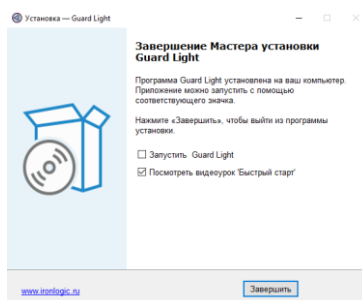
Установка — Guard Light

Завершение Мастера установки Guard Light

Программа Guard Light установлена на ваш компьютер. Приложение можно запустить с помощью соответствующего значка.

Нажмите «Завершить», чтобы выйти из программы установки.

Запустить Guard Light

Посмотреть видеоурок 'Быстрый старт'

www.ironlogic.ru

Завершить